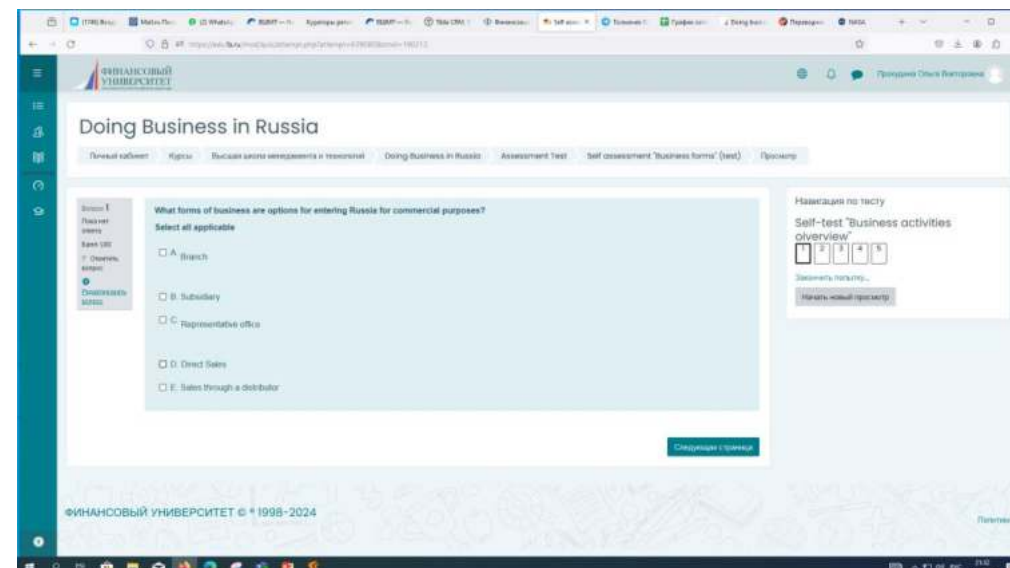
ФИНАНСОВЫЙ УНИВЕРСИТЕТ

Проходина Ольга Викторовна

Doing Business in Russia

Личный кабинет Курсы Высшая школа менеджмента и технологий Doing Business in Russia Assessment Test Self assessment "Business forms" (test) Просмотр

Вопрос 1
Пока нет ответа
Балл: 1,00
Отметить вопрос
Редактировать вопрос

What forms of business are options for entering Russia for commercial purposes?

Select all applicable

A. Branch

B. Subsidiary

C. Representative office

D. Direct Sales

E. Sales through a distributor

Следующая страница

Навигация по тесту

Self-test "Business activities olverview"

1 2 3 4 5

Закончить попытку...

Начать новый просмотр

ФИНАНСОВЫЙ УНИВЕРСИТЕТ © ® 1998-2024

Политика